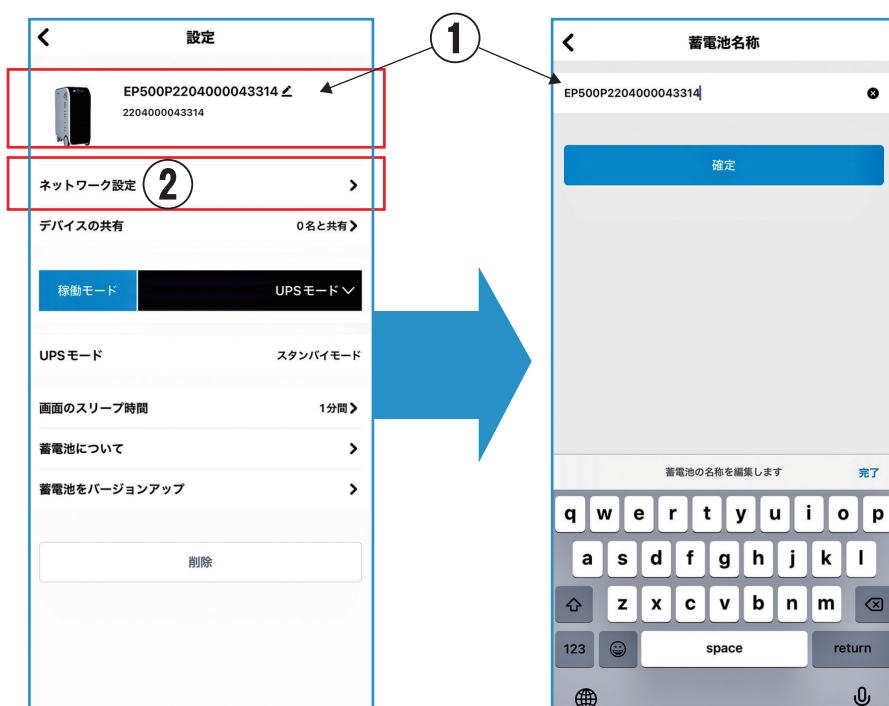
設定

EP500P2204000043314
2204000043314

①

ネットワーク設定 ②

デバイスの共有 0名と共有

稼働モード UPSモード

UPSモード スタンバイモード

画面のスリープ時間 1分間

蓄電池について

蓄電池をバージョンアップ

削除

蓄電池名称

EP500P2204000043314

確定

蓄電池の名称を編集します 完了

q w e r t y u i o p
a s d f g h j k l
z x c v b n m
123 space return